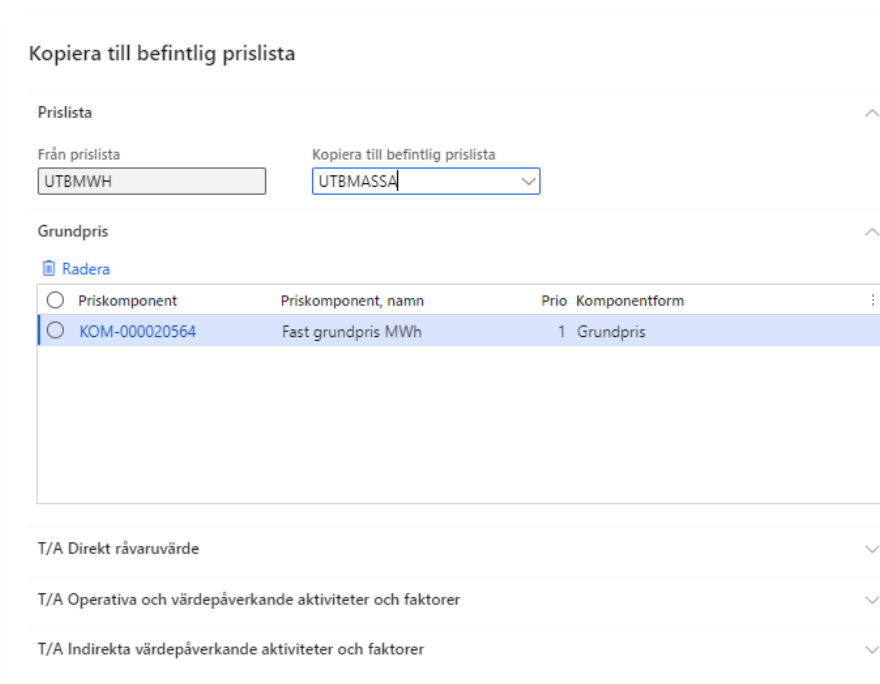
Kopiera till befintlig prislista

Prislista

Från prislista
UTBMWH

Kopiera till befintlig prislista
UTBMASSA

Grundpris

Radera

| Priskomponent | Priskomponent, namn | Prio | Komponentform |
|---|---|---|---|
| KOM-000020564 | Fast grundpris MWh | 1 | Grundpris |

T/A Direkt råvaruvärde

T/A Operativa och värdepåverkande aktiviteter och faktorer

T/A Indirekta värdepåverkande aktiviteter och faktorer